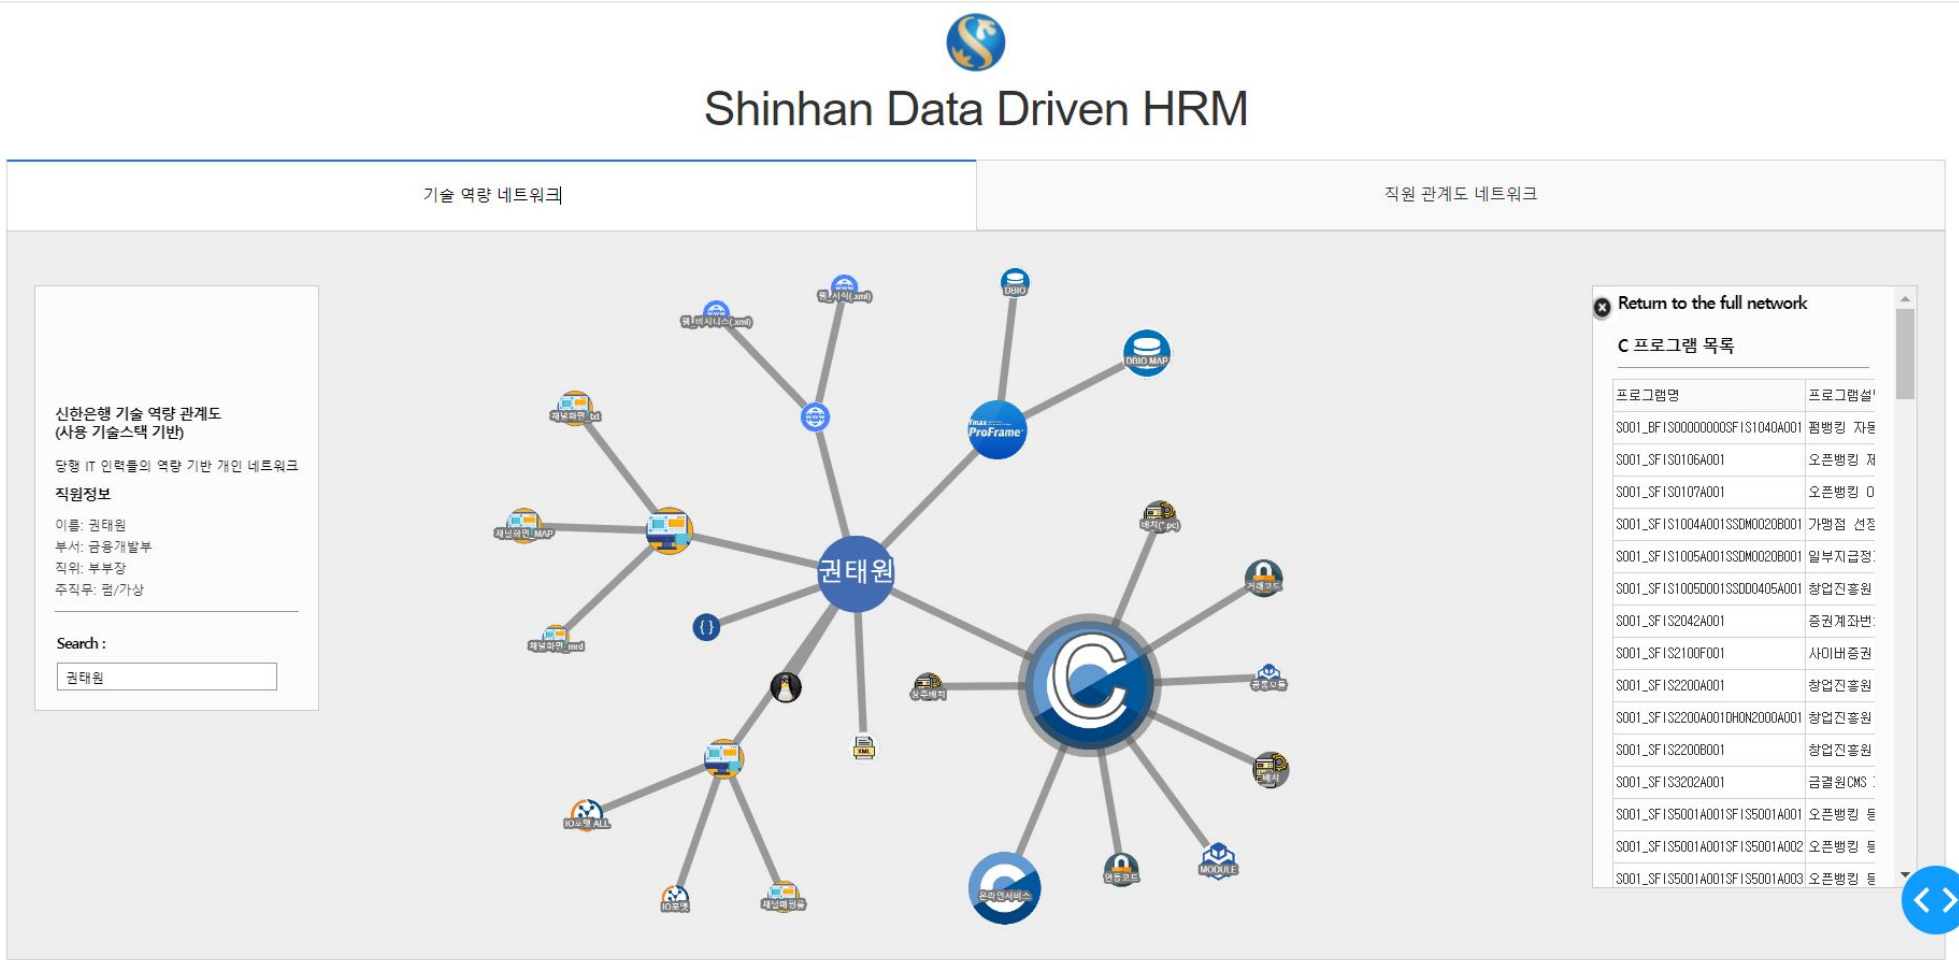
Shinhan Data Driven HRM

기술 역량 네트워크

직원 관계도 네트워크

신한은행 기술 역량 관계도
(사용 기술스택 기반)

당행 IT 인력들의 역량 기반 개인 네트워크

직원정보

이름: 권태원
부서: 금융개발부
직위: 부부장
주직무: 펌/가상

Search :

권태원

웹서비스(xml)
웹서식(xml)
DBIO
DBIO MAP
ProFrame
채널화면_txt
채널화면_MAP
채널화면_mrd
권태원
{ }
XML
IO포맷 ALL
IO포맷
채널매핑
대치(*.pc)
거래코드
공통모듈
상주배치
배치
온라인서비스
연동코드
MODULE

Return to the full network

C 프로그램 목록

| 프로그램명 | 프로그램설' |
|---|---|
| S001_BFIS00000000SFIS1040A001 | 펌뱅킹 자동 |
| S001_SFIS0106A001 | 오픈뱅킹 제 |
| S001_SFIS0107A001 | 오픈뱅킹 0 |
| S001_SFIS1004A001SSDM0020B001 | 가맹점 선정 |
| S001_SFIS1005A001SSDM0020B001 | 일부지급정 |
| S001_SFIS1005D001SSDD0405A001 | 창업진흥원 |
| S001_SFIS2042A001 | 증권계좌번 |
| S001_SFIS2100F001 | 사이버증권 |
| S001_SFIS2200A001 | 창업진흥원 |
| S001_SFIS2200A001DHON2000A001 | 창업진흥원 |
| S001_SFIS2200B001 | 창업진흥원 |
| S001_SFIS3202A001 | 금결원CMS |
| S001_SFIS5001A001SFIS5001A001 | 오픈뱅킹 등 |
| S001_SFIS5001A001SFIS5001A002 | 오픈뱅킹 등 |
| S001_SFIS5001A001SFIS5001A003 | 오픈뱅킹 등 |